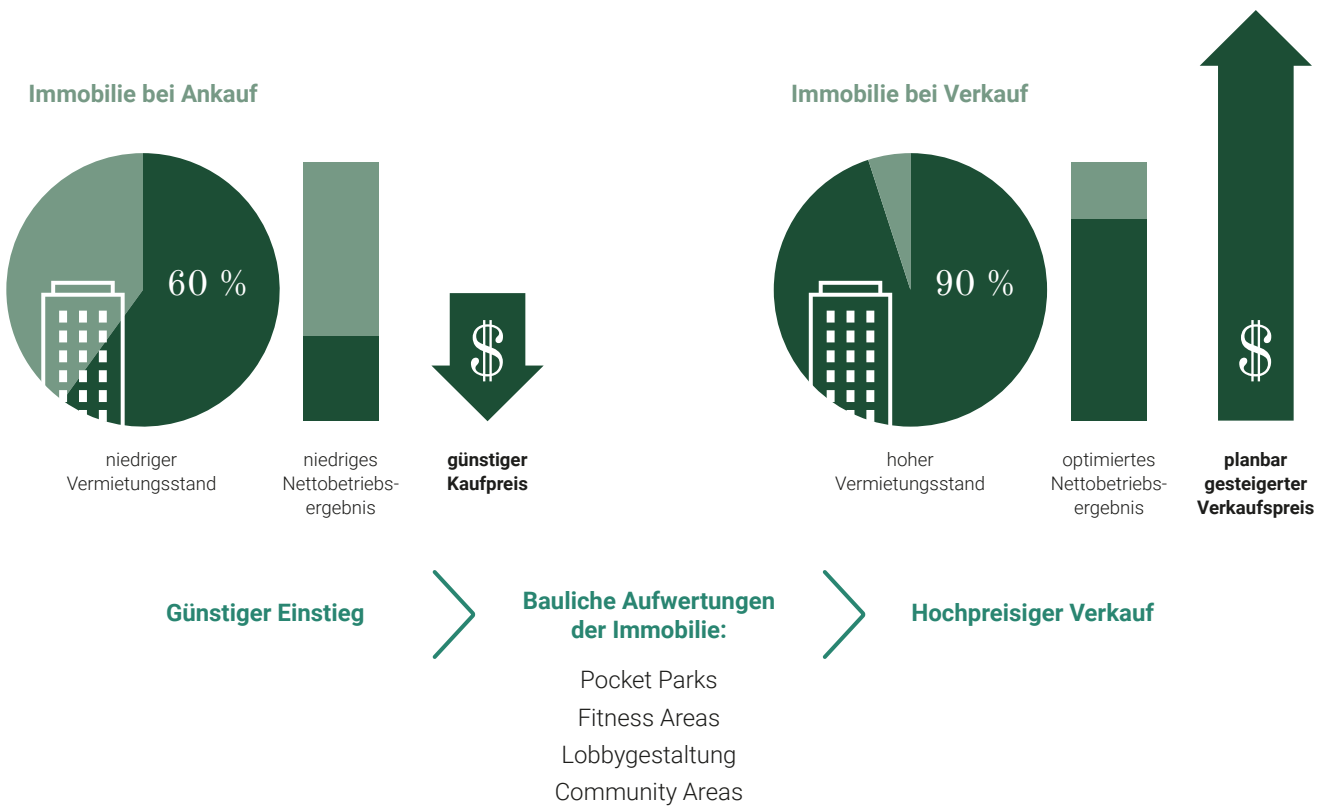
Immobilie bei Ankauf

60 %

$

niedriger Vermietungsstand

niedriges Nettobetriebsergebnis

**günstiger Kaufpreis**

Immobilie bei Verkauf

90 %

$

hoher Vermietungsstand

optimiertes Nettobetriebsergebnis

**planbar gesteigerter Verkaufspreis**

Günstiger Einstieg

Bauliche Aufwertungen der Immobilie:

Pocket Parks
Fitness Areas
Lobbygestaltung
Community Areas

Hochpreisiger Verkauf